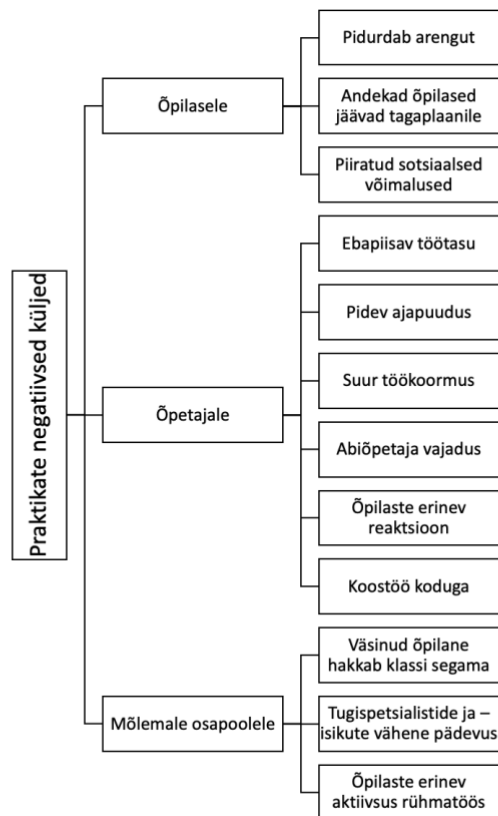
Praktikate negatiivsed küljed

Õpilasele

Pidurdab arengut

Andekad õpilased jäävad tagaplaanile

Piiratud sotsiaalsed võimalused

Õpetajale

Ebapiisav töötasu

Pidev ajapuudus

Suur töökoormus

Abiõpetaja vajadus

Õpilaste erinev reaktsioon

Koostöö koduga

Mõlemale osapoolele

Väsinud õpilane hakkab klassi segama

Tugispetsialistide ja –isikute vähene pädevus

Õpilaste erinev aktiivsus rühmatöös